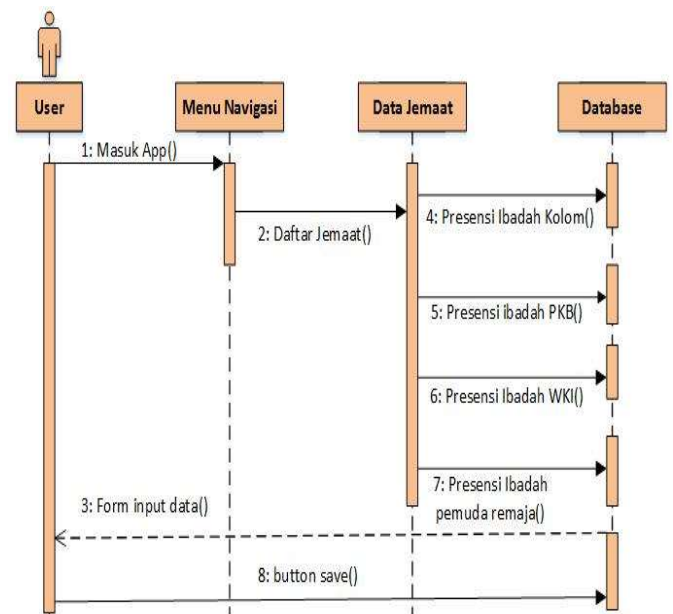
User

Menu Navigasi

Data Jemaat

Database

1: Masuk App()

2: Daftar Jemaat()

4: Presensi Ibadah Kolom()

5: Presensi ibadah PKB()

6: Presensi Ibadah WKI()

7: Presensi Ibadah pemuda remaja()

3: Form input data()

8: button save()